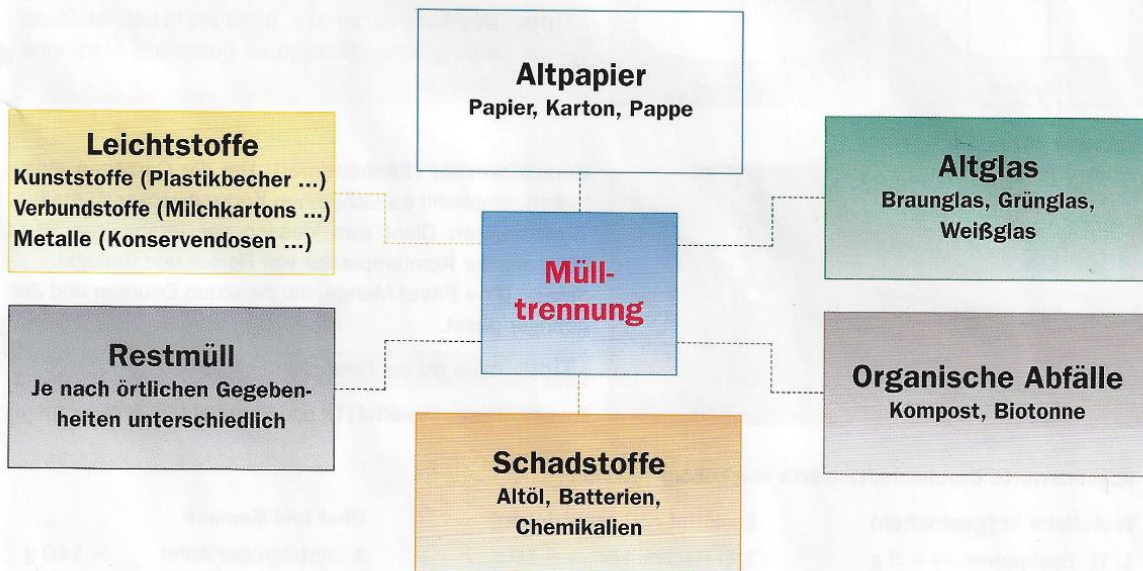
Altpapier
Papier, Karton, Pappe

Leichtstoffe
Kunststoffe (Plastikbecher ...)
Verbundstoffe (Milchkartons ...)
Metalle (Konservendosen ...)

Altglas
Braunglas, Grünglas, Weißglas

Mülltrennung

Restmüll
Je nach örtlichen Gegebenheiten unterschiedlich

Organische Abfälle
Kompost, Biotonne

Schadstoffe
Altöl, Batterien, Chemikalien